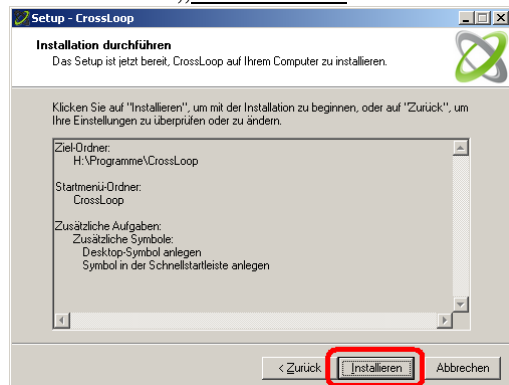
Setup - CrossLoop

Installation durchführen
Das Setup ist jetzt bereit, CrossLoop auf Ihrem Computer zu installieren.

Klicken Sie auf "Installieren", um mit der Installation zu beginnen, oder auf "Zurück", um Ihre Einstellungen zu überprüfen oder zu ändern.

Ziel-Ordner:
H:\Programme\CrossLoop

Startmenü-Ordner:
CrossLoop

Zusätzliche Aufgaben:
Zusätzliche Symbole:
Desktop-Symbol anlegen
Symbol in der Schnellstartleiste anlegen

< Zurück
Installieren
Abbrechen